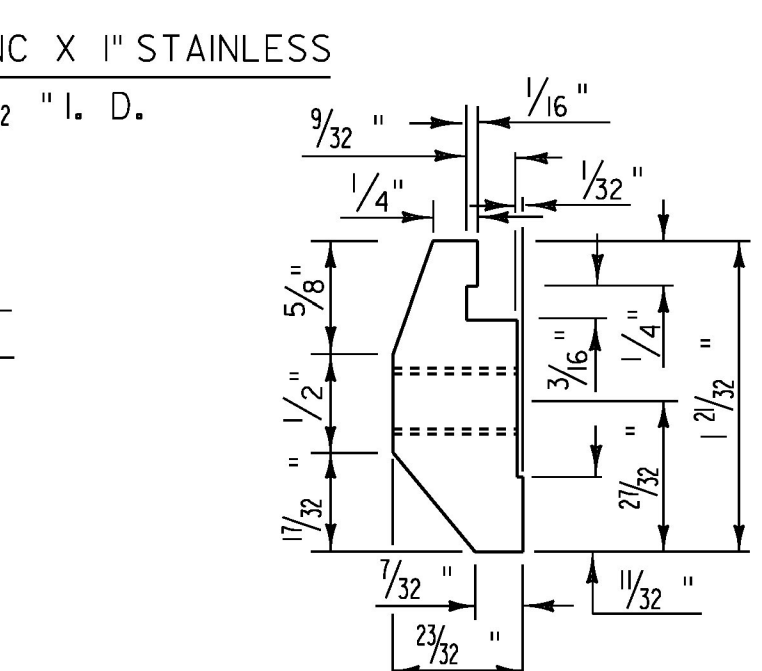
IC X 1" STAINLESS

2 "I. D.

$\frac{1}{16}$"

$\frac{9}{32}$"

$\frac{1}{32}$"

$\frac{1}{4}$"

$\frac{5}{8}$"

$\frac{1}{2}$"

$\frac{17}{32}$"

$\frac{3}{16}$"

$\frac{1}{4}$"

$\frac{27}{32}$"

$1\frac{21}{32}$"

$\frac{7}{32}$"

$\frac{11}{32}$"

$\frac{23}{32}$"